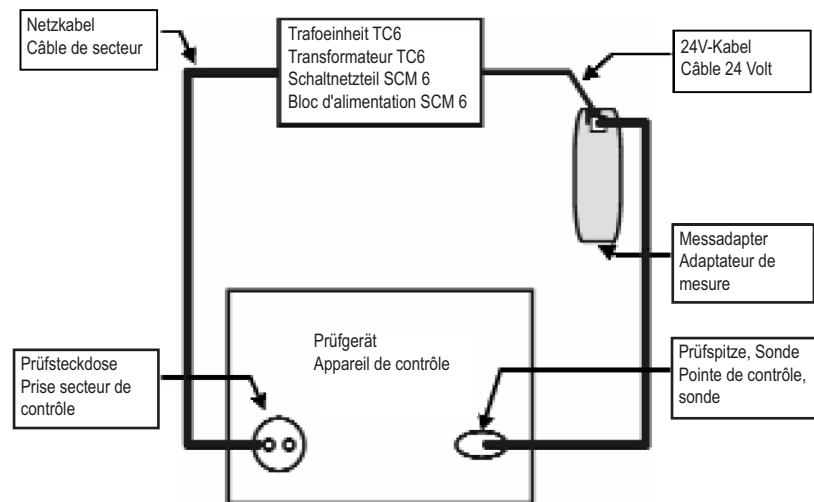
Netzkabel
Câble de secteur

Trafoeinheit TC6
Transformateur TC6
Schaltnetzteil SCM 6
Bloc d'alimentation SCM 6

24V-Kabel
Câble 24 Volt

Messadapter
Adaptateur de mesure

Prüfgerät
Appareil de contrôle

Prüfsteckdose
Prise secteur de contrôle

Prüfspitze, Sonde
Pointe de contrôle, sonde